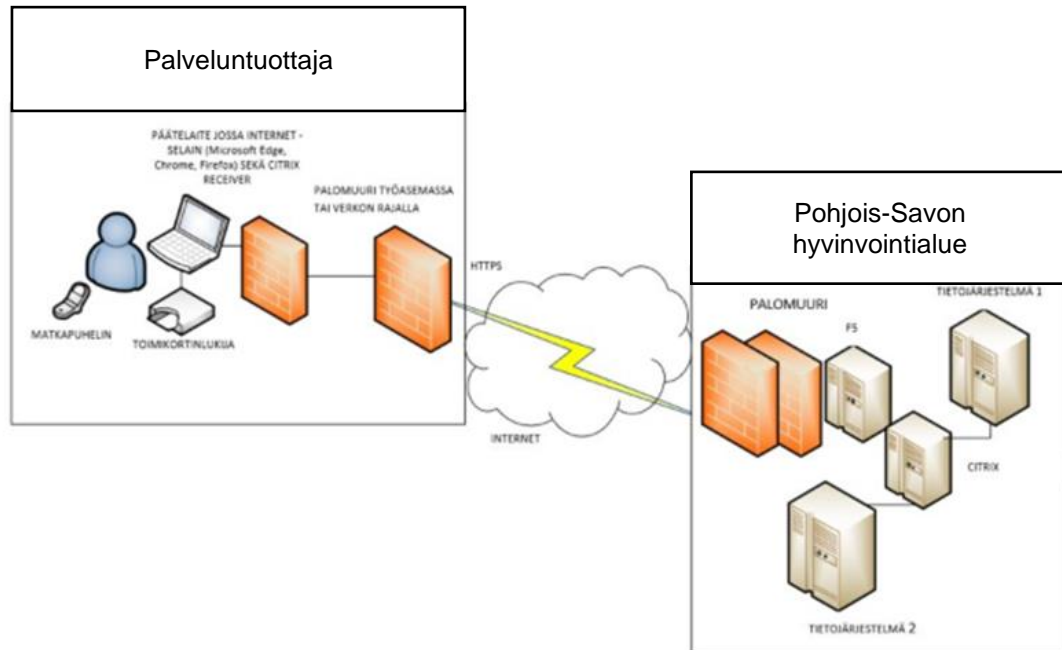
Palveluntuottaja

PÄÄTELAITE JOSSA INTERNET - SELAIN (Microsoft Edge, Chrome, Firefox) SEKÄ CITRIX RECEIVER

PALOMUURI TYÖASEMASSA TAI VERKON RAJALLA

MATKAPUHELIN

TOIMIKORTINLUKIJA

HTTPS

INTERNET

Pohjois-Savon hyvinvointialue

PALOMUURI

F5

TIETOJÄRJESTELMÄ 1

CITRIX

TIETOJÄRJESTELMÄ 2